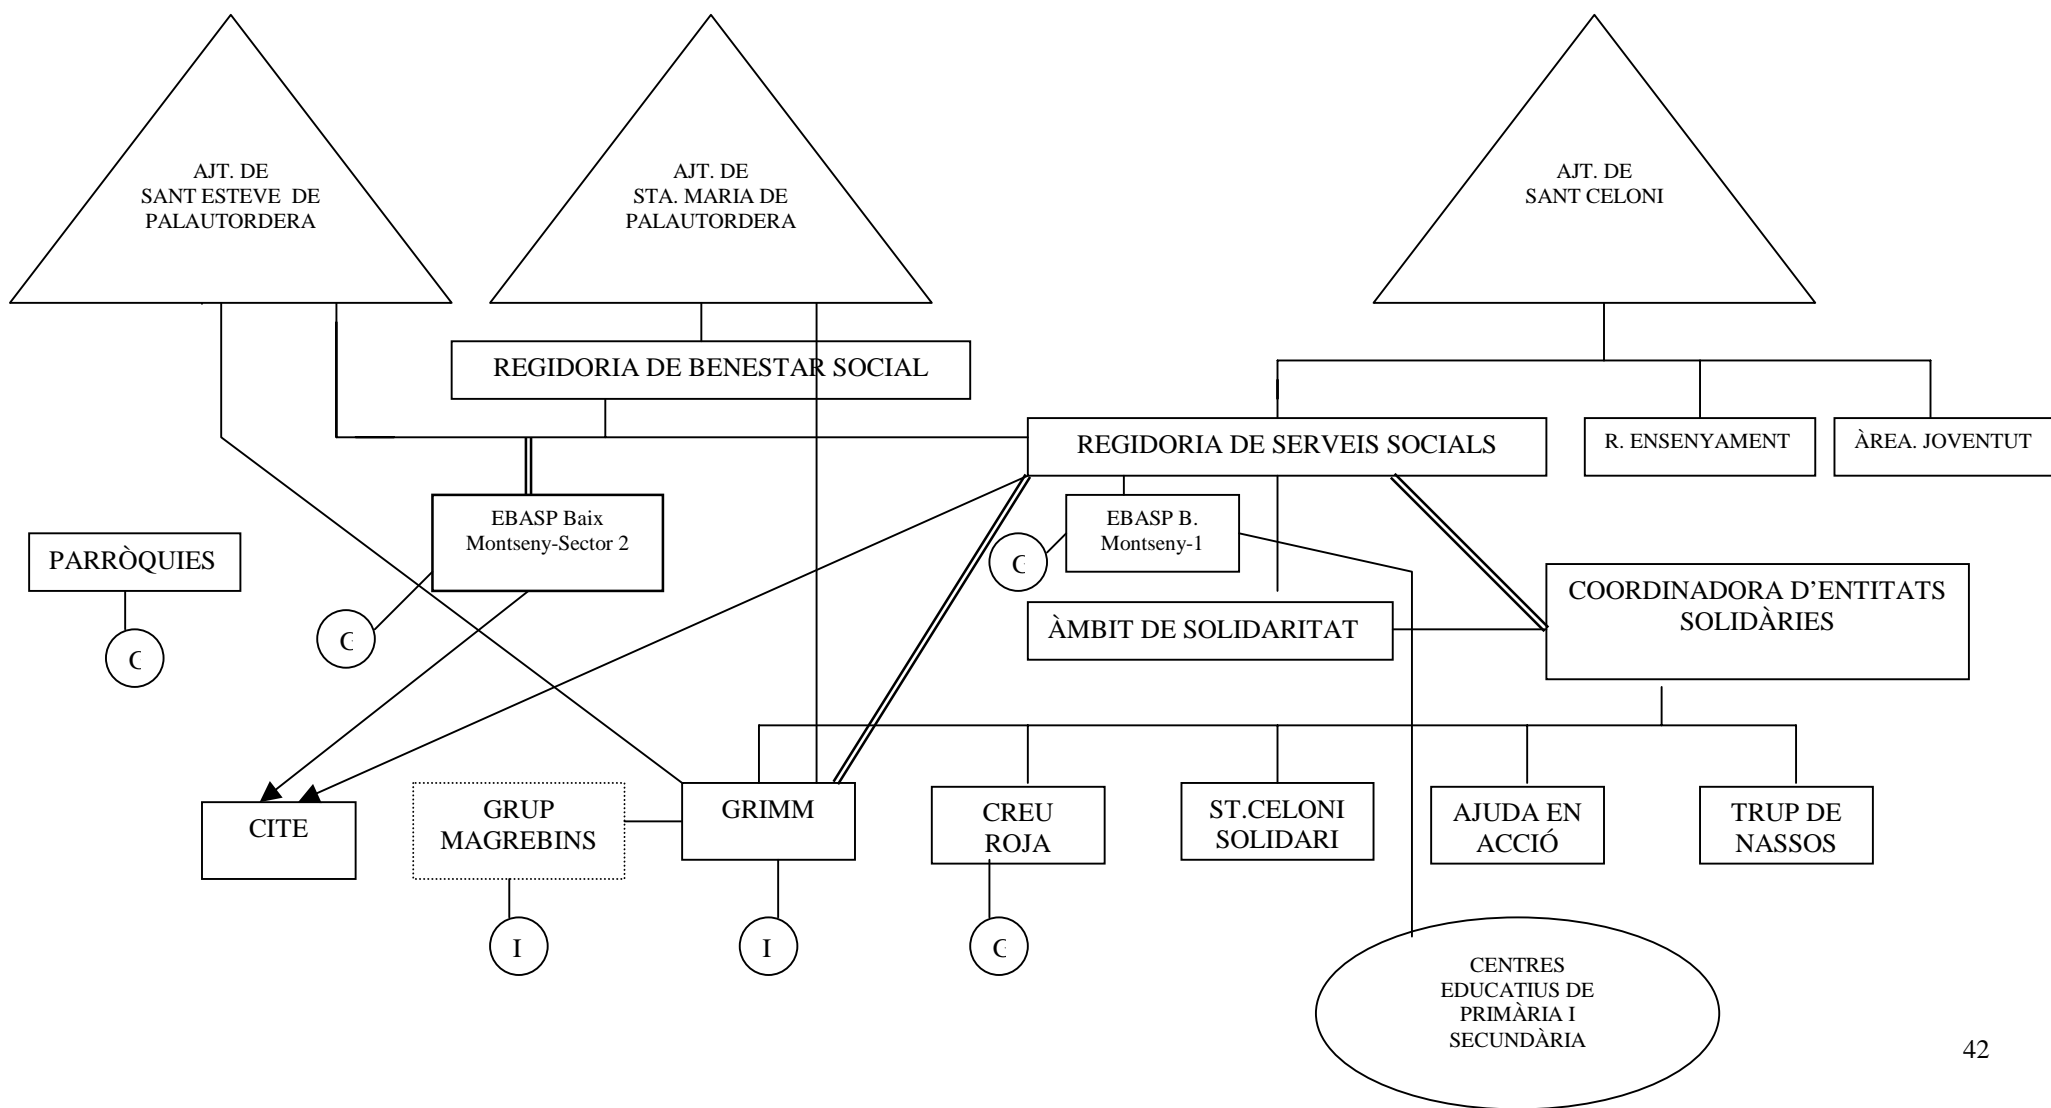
AJT. DE SANT ESTEVE DE PALAUTORDERA

AJT. DE STA. MARIA DE PALAUTORDERA

AJT. DE SANT CELONI

REGIDORIA DE BENESTAR SOCIAL

REGIDORIA DE SERVEIS SOCIALS

R. ENSENYAMENT

ÀREA. JOVENTUT

PARRÒQUIES

C

EBASP Baix Montseny-Sector 2

C

EBASP B. Montseny-1

C

ÀMBIT DE SOLIDARITAT

COORDINADORA D'ENTITATS SOLIDÀRIES

CITE

GRUP MAGREBINS

I

GRIMM

I

CREU ROJA

C

ST.CELONI SOLIDARI

AJUDA EN ACCIÓ

TRUP DE NASSOS

CENTRES EDUCATIUS DE PRIMÀRIA I SECUNDÀRIA

42